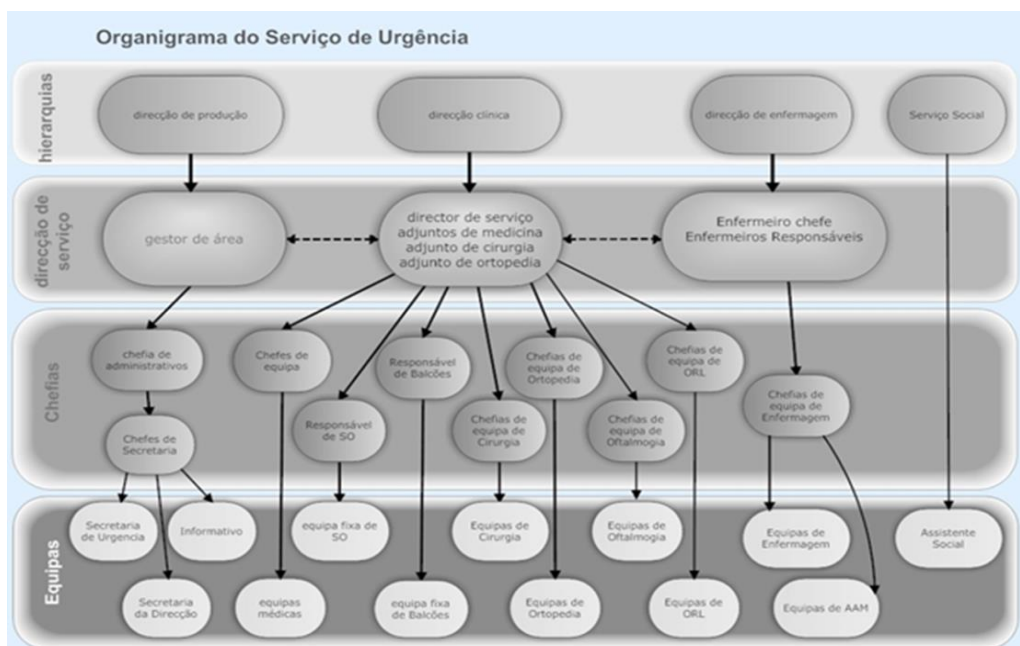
Organigrama do Serviço de Urgência

hierarquias

direcção de produção

direcção clínica

direcção de enfermagem

Serviço Social

direcção de serviço

gestor de área

director de serviço
adjuntos de medicina
adjunto de cirurgia
adjunto de ortopedia

Enfermeiro chefe
Enfermeiros Responsáveis

Chefias

chefia de administrativos

Chefes de Secretaria

Chefes de equipa

Responsável de SO

Responsável de Balcões

Chefias de equipa de Cirurgia

Chefias de equipa de Ortopedia

Chefias de equipa de Oftalmogia

Chefias de equipa de ORL

Chefias de equipa de Enfermagem

Equipas

Secretaria de Urgencia

Informativo

Secretaria da Direcção

equipas médicas

equipa fixa de SO

equipa fixa de Balcões

Equipas de Cirurgia

Equipas de Ortopedia

Equipas de Oftalmogia

Equipas de ORL

Equipas de Enfermagem

Equipas de AAM

Assistente Social